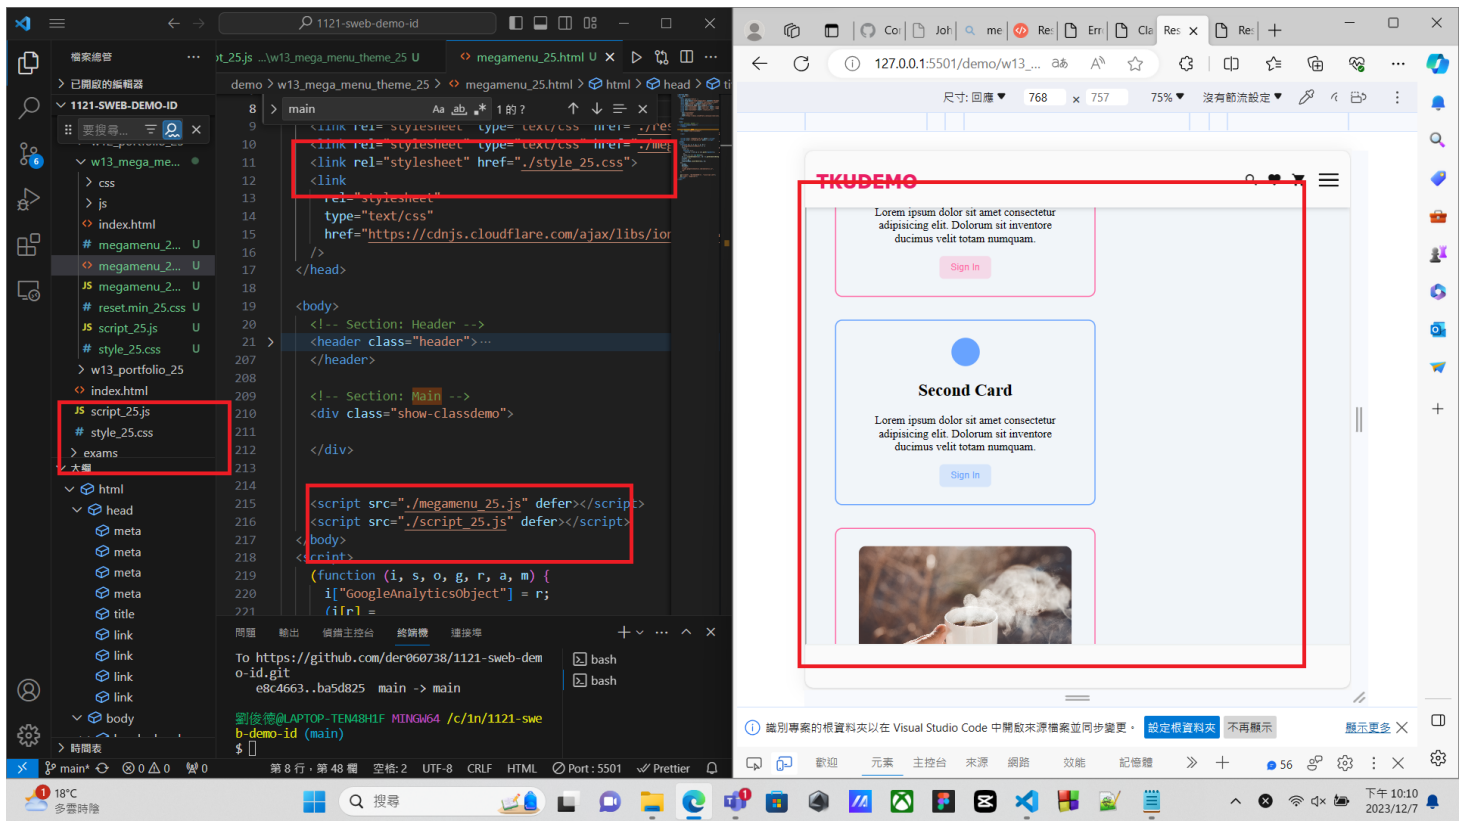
1121-sweb-demo-id

檔案總管
已開啟的編輯器
1121-SWEB-DEMO-ID
要搜尋...
w13_mega_me...
css
js
index.html
# megamenu_2... U
megamenu_2... U
JS megamenu_2... U
# reset.min_25.css U
JS script_25.js U
# style_25.css U
w13_portfolio_25
index.html
JS script_25.js
# style_25.css
exams
大綱
html
head
meta
meta
meta
meta
title
link
link
link
link
body
時間表

t_25.js ...\w13_mega_menu_theme_25 U
megamenu_25.html U

demo > w13_mega_menu_theme_25 > megamenu_25.html > html > head

main
Aa ab .* 1 的 ?

9 <link rel="stylesheet" type="text/css" href="./res
10 <link rel="stylesheet" type="text/css" href="./meg
11 <link rel="stylesheet" href="./style_25.css">
12 <link
13 rel="stylesheet"
14 type="text/css"
15 href="https://cdnjs.cloudflare.com/ajax/libs/ior
16 />
17 </head>
18
19 <body>
20 <!-- Section: Header -->
21 <header class="header">...
207 </header>
208
209 <!-- Section: Main -->
210 <div class="show-classdemo">
211
212 </div>
213
214
215 <script src="./megamenu_25.js" defer></script>
216 <script src="./script_25.js" defer></script>
217 </body>
218 <script>
219 (function (i, s, o, g, r, a, m) {
220 i["GoogleAnalyticsObject"] = r;
221 (i[r] =

問題 輸出 偵錯主控台 終端機 連接埠

To https://github.com/der060738/1121-sweb-demo-id.git
e8c4663..ba5d825 main -> main

劉俊德@LAPTOP-TEN48H1F MINGW64 /c/1n/1121-sweb-demo-id (main)
$

bash
bash

main* 0 0 0 第 8 行，第 48 欄 空格: 2 UTF-8 CRLF HTML Port : 5501 Prettier

Co Joh me Re Err Cla Res Re

127.0.0.1:5501/demo/w13_...

尺寸: 回應 768 x 757 75% 沒有節流設定

TKUDEMO

Lorem ipsum dolor sit amet consectetur adipisicing elit. Dolorum sit inventore ducimus velit totam numquam.
Sign In

Second Card
Lorem ipsum dolor sit amet consectetur adipisicing elit. Dolorum sit inventore ducimus velit totam numquam.
Sign In

識別專案的根資料夾以在 Visual Studio Code 中開啟來源檔案並同步變更。 設定根資料夾 不再顯示 顯示更多

歡迎 元素 主控台 來源 網路 效能 記憶體 56

18°C
多雲時陰
搜尋
下午 10:10
2023/12/7